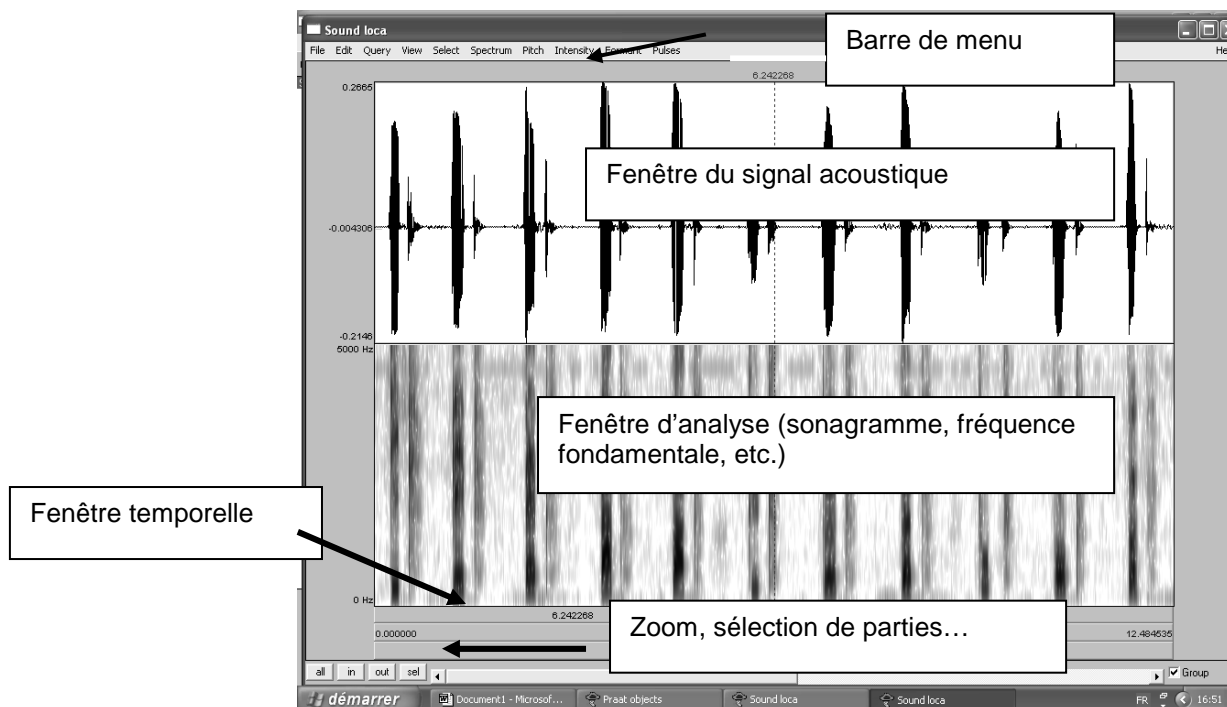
Sound loca

File Edit Query View Select Spectrum Pitch Intensity Formant Pulses

He

Barre de menu

6.242268

0.2665

Fenêtre du signal acoustique

-0.004306

-0.2146

5000 Hz

Fenêtre d'analyse (sonagramme, fréquence fondamentale, etc.)

Fenêtre temporelle

0 Hz

6.242268

0.000000

Zoom, sélection de parties…

12.484535

all in out sel

Group

démarrer

Document1 - Microsof…

Praat objects

Sound loca

Sound loca

FR 16:51